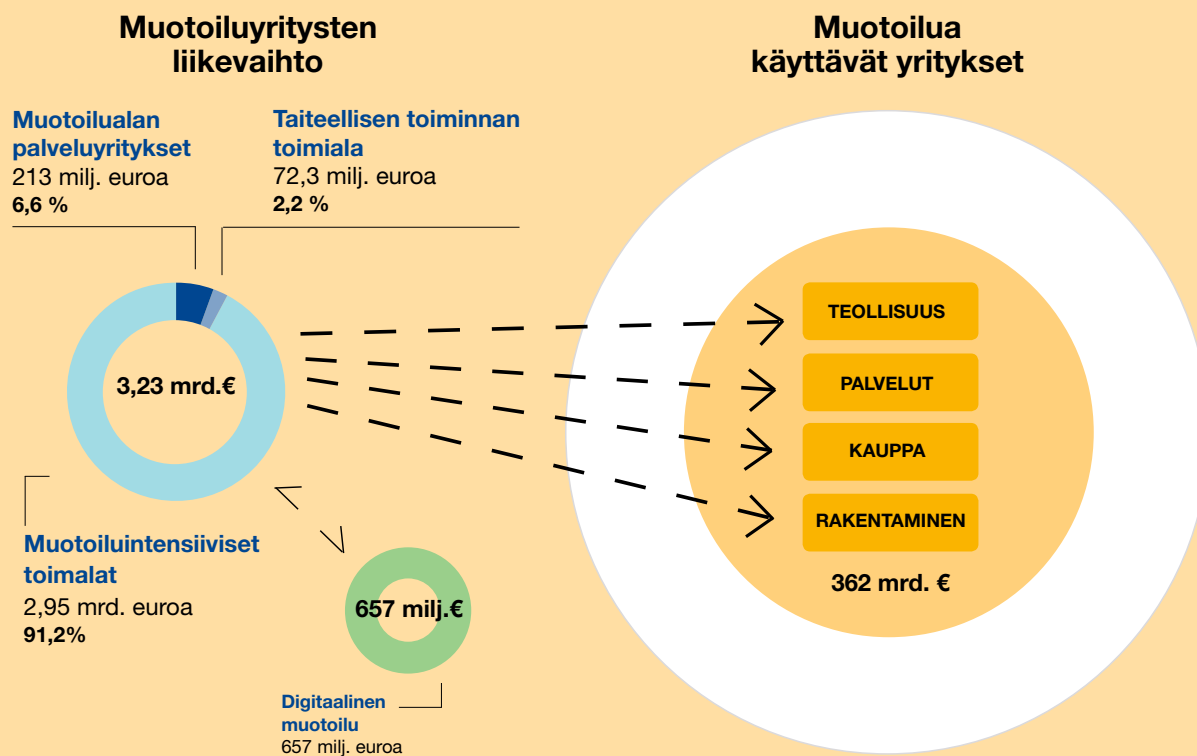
Muotoiluyritysten liikevaihto

Muotoilua käyttävät yritykset

Muotoilualan palveluyritykset
213 milj. euroa
6,6 %

Taiteellisen toiminnan toimiala
72,3 milj. euroa
2,2 %

3,23 mrd.€

TEOLLISUUS

PALVELUT

KAUPPA

RAKENTAMINEN

362 mrd. €

Muotoiluintensiiviset toimalat
2,95 mrd. euroa
91,2%

657 milj.€

Digitaalinen muotoilu
657 milj. euroa